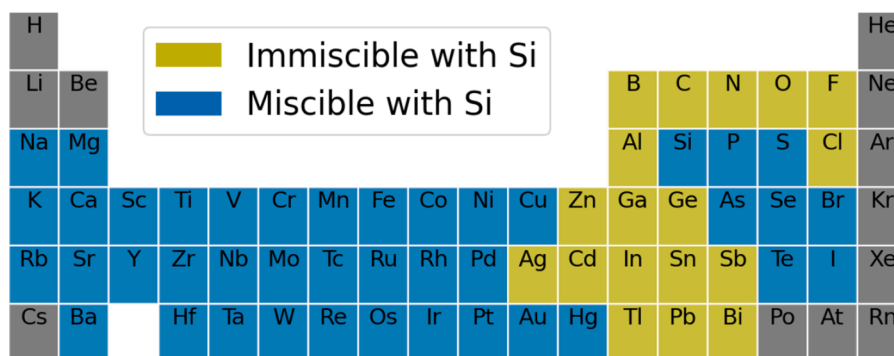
H

He

Immiscible with Si

Miscible with Si

Li Be B C N O F Ne

Na Mg Al Si P S Cl Ar

K Ca Sc Ti V Cr Mn Fe Co Ni Cu Zn Ga Ge As Se Br Kr

Rb Sr Y Zr Nb Mo Tc Ru Rh Pd Ag Cd In Sn Sb Te I Xe

Cs Ba Hf Ta W Re Os Ir Pt Au Hg Tl Pb Bi Po At Rn